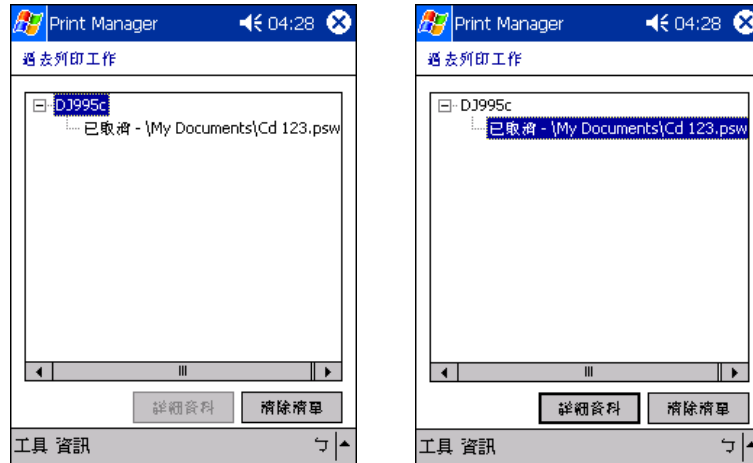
Print Manager 04:28

過去列印工作

DJ995c

已取消 - \My Documents\Cd 123.psw

詳細資料

清除清單

工具 資訊

Print Manager 04:28

過去列印工作

DJ995c

已取消 - \My Documents\Cd 123.psw

詳細資料

清除清單

工具 資訊